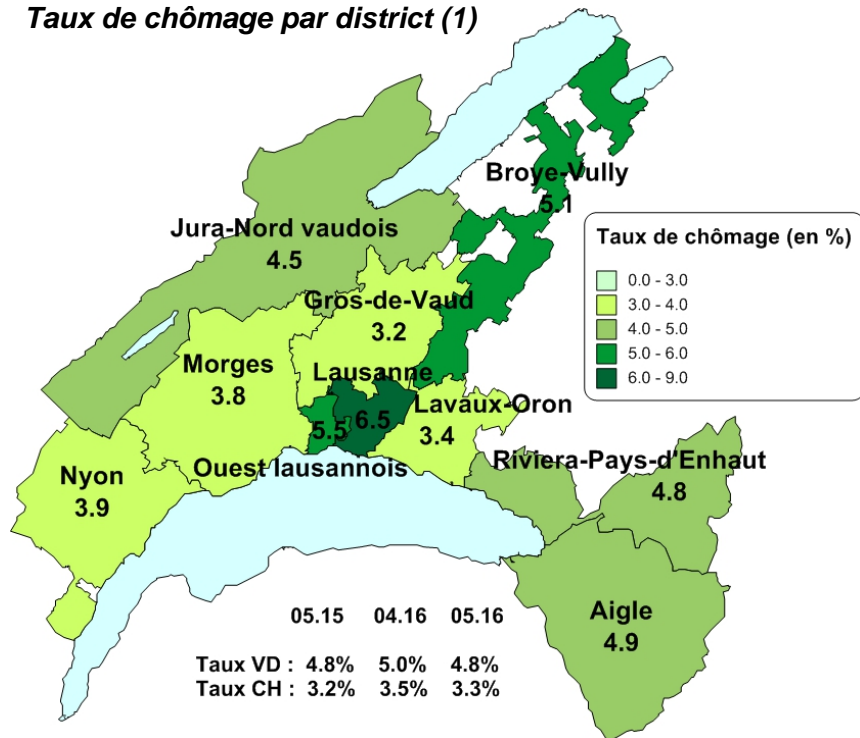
Taux de chômage par district (1)

Broye-Vully
5.1

Jura-Nord vaudois
4.5

Gros-de-Vaud
3.2

Morges
3.8

Lausanne
6.5

5.5

Lavaux-Oron
3.4

Nyon
3.9

Ouest lausannois

Riviera-Pays-d'Enhaut
4.8

Aigle
4.9

Taux de chômage (en %)
0.0 - 3.0
3.0 - 4.0
4.0 - 5.0
5.0 - 6.0
6.0 - 9.0

| | 05.15 | 04.16 | 05.16 |
|---|---|---|---|
| Taux VD : | 4.8% | 5.0% | 4.8% |
| Taux CH : | 3.2% | 3.5% | 3.3% |